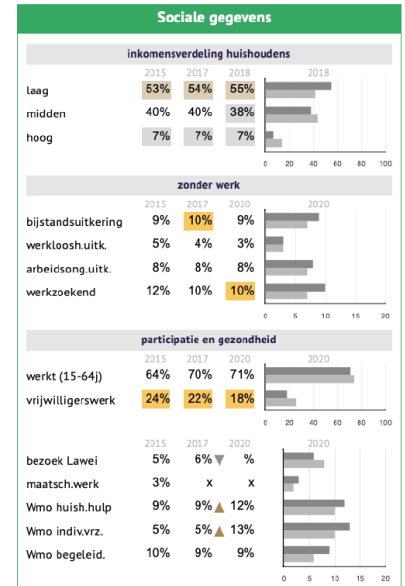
Sociale gegevens

inkomensverdeling huishoudens

| | 2015 | 2017 | 2018 | 2018 |
|---|---|---|---|---|
| laag | 53% | 54% | 55% | |
| midden | 40% | 40% | 38% | |
| hoog | 7% | 7% | 7% | |

0 20 40 60 80 100

zonder werk

| | 2015 | 2017 | 2020 | 2020 |
|---|---|---|---|---|
| bijstandsuitkering | 9% | 10% | 9% | |
| werkloosh.uitk. | 5% | 4% | 3% | |
| arbeidsong.uitk. | 8% | 8% | 8% | |
| werkzoekend | 12% | 10% | 10% | |

0 5 10 15 20

participatie en gezondheid

| | 2015 | 2017 | 2020 | 2020 |
|---|---|---|---|---|
| werkt (15-64j) | 64% | 70% | 71% | |
| vrijwilligerswerk | 24% | 22% | 18% | |

0 20 40 60 80 100

| | 2015 | 2017 | 2020 | 2020 |
|---|---|---|---|---|
| bezoek Lawei | 5% | 6% | % | |
| maatsch.werk | 3% | x | x | |
| Wmo huish.hulp | 9% | 9% | 12% | |
| Wmo indiv.vrz. | 5% | 5% | 13% | |
| Wmo begeleid. | 10% | 9% | 9% | |

0 5 10 15 20